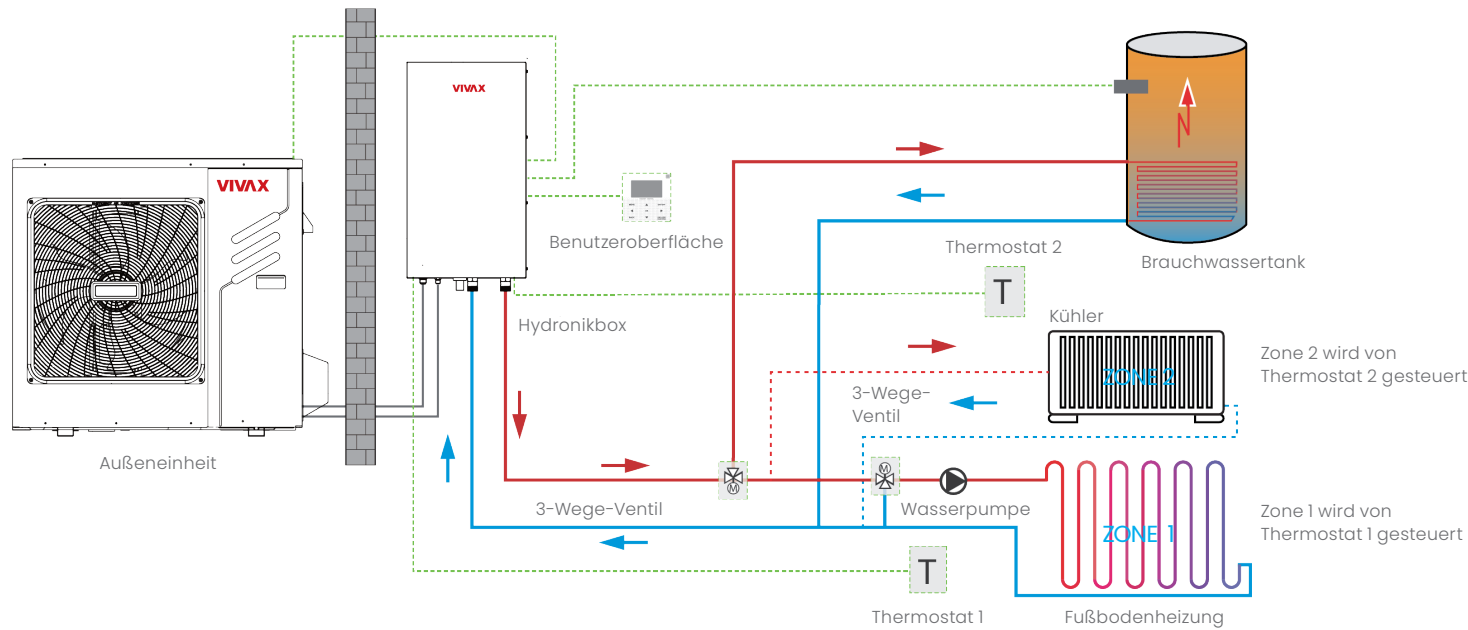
VIVAX

VIVAX

Benutzeroberfläche

Thermostat 2

T

Brauchwassertank

Hydronikbox

Kühler

ZONE 2

Zone 2 wird von Thermostat 2 gesteuert

3-Wege-Ventil

Außeneinheit

M

M

3-Wege-Ventil

Wasserpumpe

ZONE 1

Zone 1 wird von Thermostat 1 gesteuert

T

Thermostat 1

Fußbodenheizung